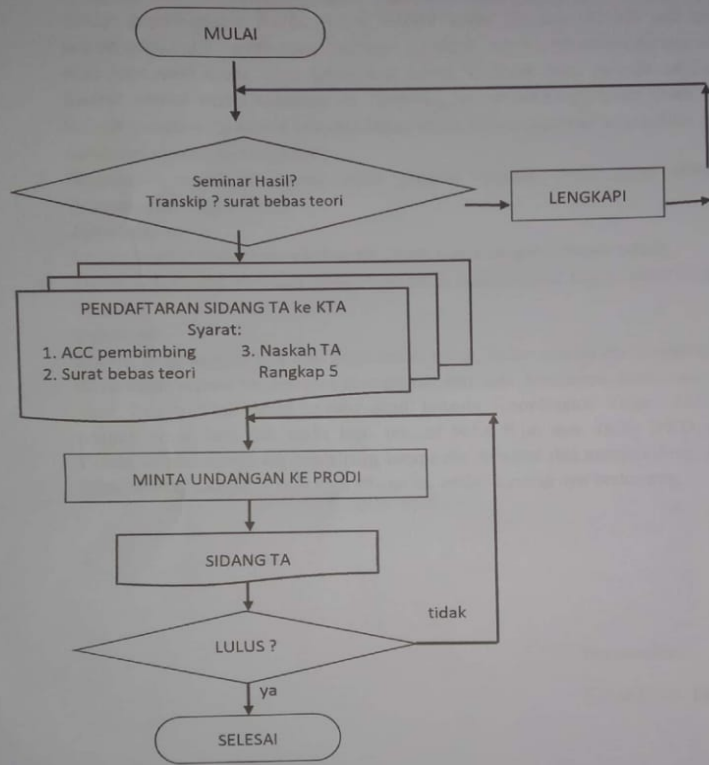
MULAI

Seminar Hasil?
Transkip ? surat bebas teori

LENGKAPI

PENDAFTARAN SIDANG TA ke KTA
Syarat:
1. ACC pembimbing
2. Surat bebas teori
3. Naskah TA Rangkap 5

MINTA UNDANGAN KE PRODI

SIDANG TA

LULUS ?

tidak

ya

SELESAI